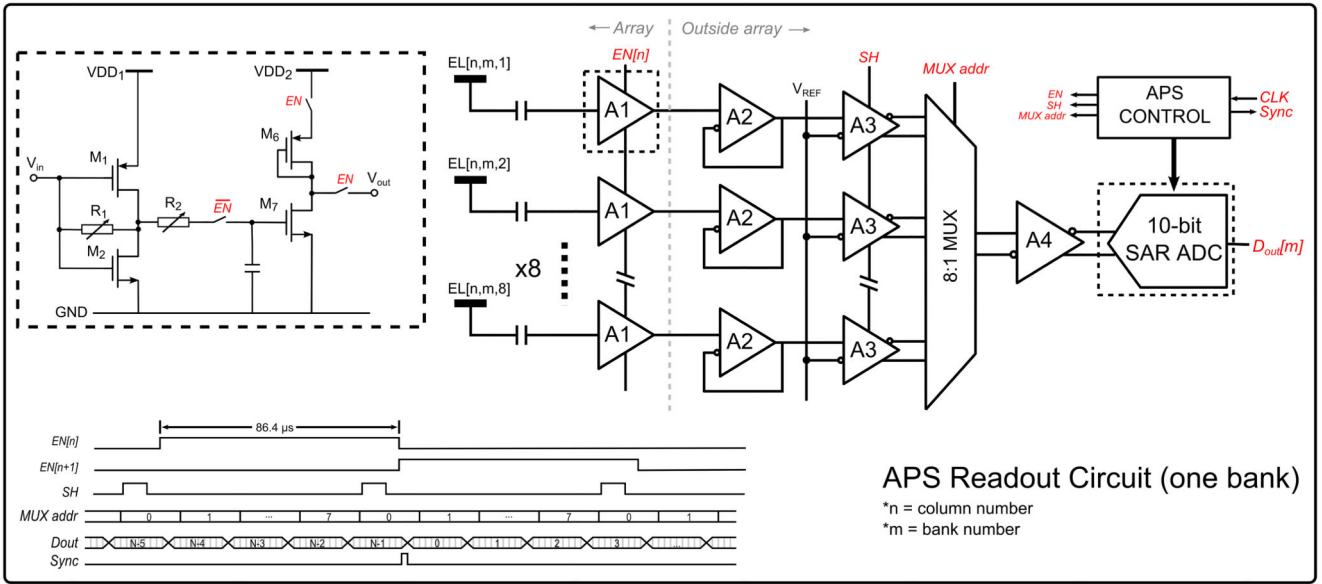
VDD$_1$

VDD$_2$

EN

M$_6$

V$_{in}$

M$_1$

EN

V$_{out}$

R$_1$

R$_2$

$\overline{EN}$

M$_7$

M$_2$

GND

← Array

Outside array →

EL[n,m,1]

EN[n]

A1

A2

V$_{REF}$

SH

A3

MUX addr

EL[n,m,2]

A1

A2

A3

x8

EL[n,m,8]

A1

A2

A3

8:1 MUX

A4

EN

SH

MUX addr

APS CONTROL

CLK

Sync

10-bit SAR ADC

D$_{out}$[m]

86.4 µs

EN[n]

EN[n+1]

SH

MUX addr

0 | 1 | ··· | 7 | 0 | 1 | ··· | 7 | 0 | 1

Dout

N-5 | N-4 | N-3 | N-2 | N-1 | 0 | 1 | 2 | 3 | ...

Sync

APS Readout Circuit (one bank)

*n = column number

*m = bank number